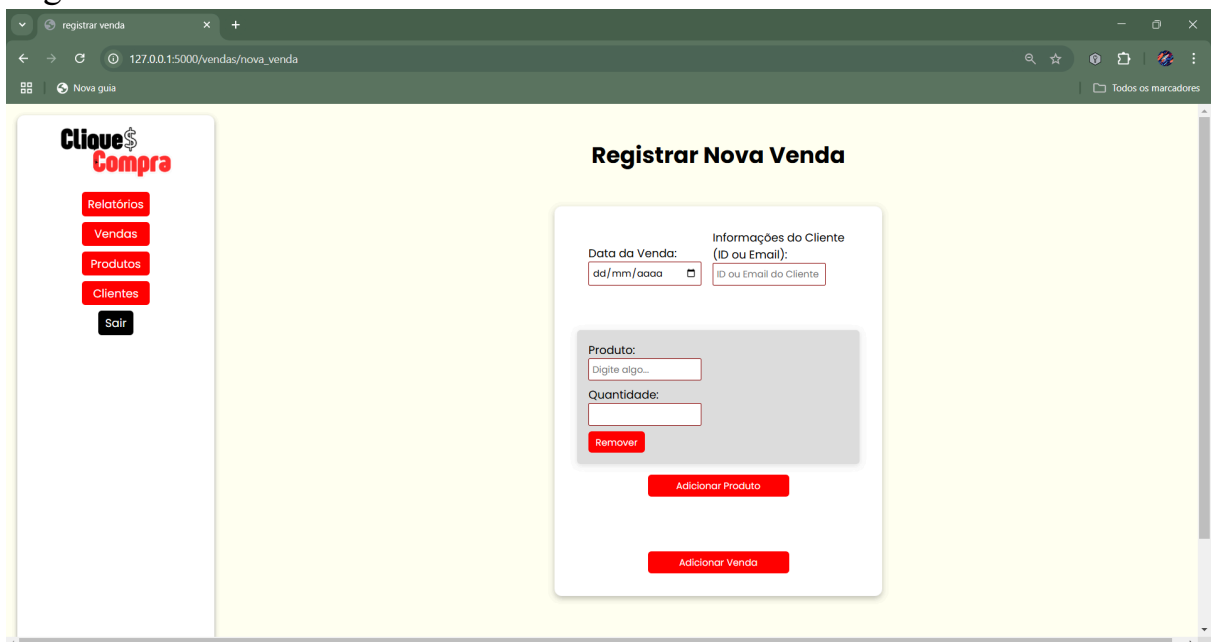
registrar venda

127.0.0.1:5000/vendas/nova_venda

Nova guia

Todos os marcadores

Clique$ Compra

Relatórios

Vendas

Produtos

Clientes

Sair

Registrar Nova Venda

Data da Venda:

dd/mm/aaaa

Informações do Cliente (ID ou Email):

ID ou Email do Cliente

Produto:

Digite algo...

Quantidade:

Remover

Adicionar Produto

Adicionar Venda